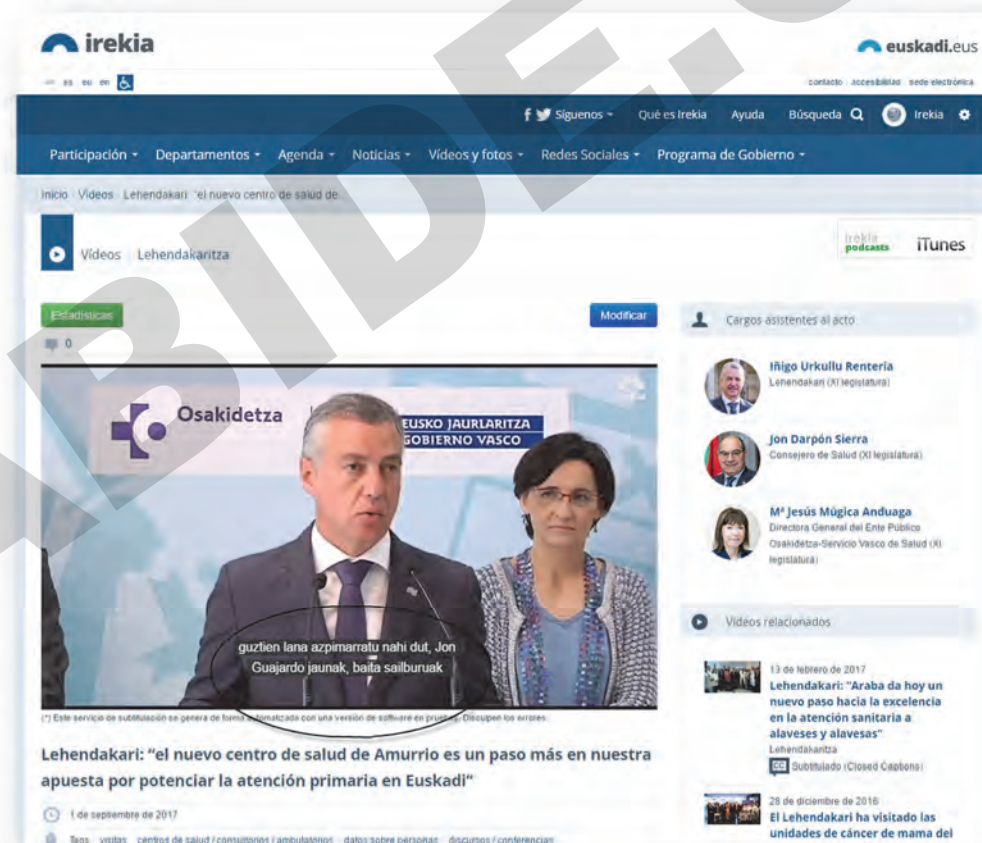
irekia

euskadi.eus

es eu en

contacto accesibilidad sede electrónica

Síguenos Qué es Irekia Ayuda Búsqueda Irekia

Participación Departamentos Agenda Noticias Vídeos y fotos Redes Sociales Programa de Gobierno

Inicio Vídeos Lehendakari "el nuevo centro de salud de...

Vídeos Lehendakaritza

irekia podcasts iTunes

Estadísticas

Modificar

0

Osakidetza

EUSKO JAURLARITZA GOBIERNO VASCO

guztien lana azpimarratu nahi dut, Jon Guajardo jaunak, baita sailburuak

(*) Este servicio de subtitulación se genera de forma automatizada con una versión de software en pruebas. Disculpen los errores.

Lehendakari: "el nuevo centro de salud de Amurrio es un paso más en nuestra apuesta por potenciar la atención primaria en Euskadi"

1 de septiembre de 2017

Tags visitas centros de salud / consultorios / ambulatorios datos sobre personas discursos / conferencias

Cargos asistentes al acto

Iñigo Urkullu Renteria
Lehendakari (XI legislatura)

Jon Darpón Sierra
Consejero de Salud (XI legislatura)

Mª Jesús Múgica Anduaga
Directora General del Ente Público Osakidetza-Servicio Vasco de Salud (XI legislatura)

Vídeos relacionados

13 de febrero de 2017
Lehendakari: "Araba da hoy un nuevo paso hacia la excelencia en la atención sanitaria a alaveses y alavesas"
Lehendakaritza
CC Subtitulado (Closed Captions)

28 de diciembre de 2016
El Lehendakari ha visitado las unidades de cáncer de mama del

ABIDE